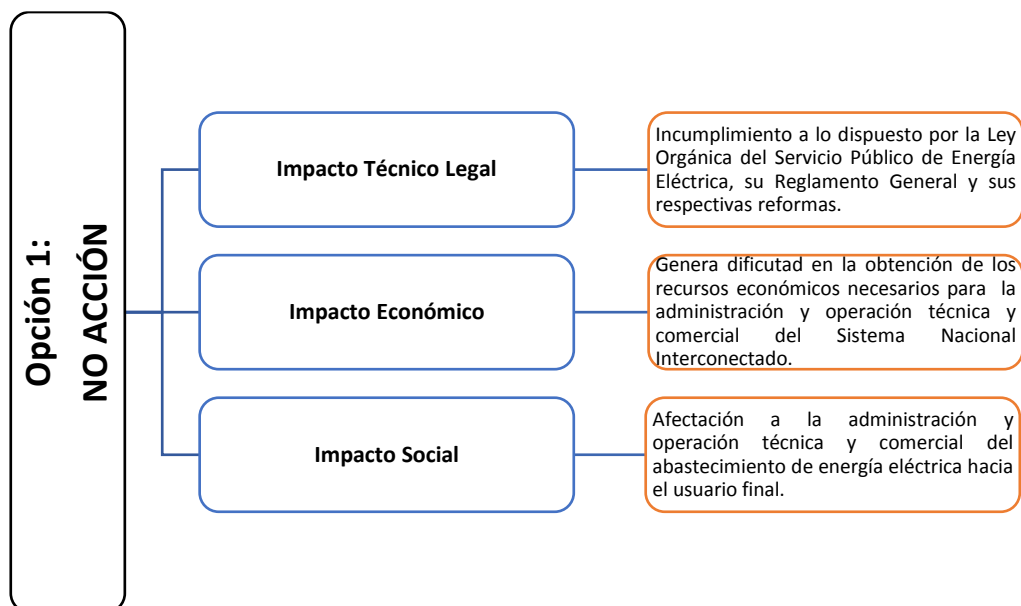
Opción 1:
NO ACCIÓN

Impacto Técnico Legal

Incumplimiento a lo dispuesto por la Ley Orgánica del Servicio Público de Energía Eléctrica, su Reglamento General y sus respectivas reformas.

Impacto Económico

Genera dificutad en la obtención de los recursos económicos necesarios para la administración y operación técnica y comercial del Sistema Nacional Interconectado.

Impacto Social

Afectación a la administración y operación técnica y comercial del abastecimiento de energía eléctrica hacia el usuario final.